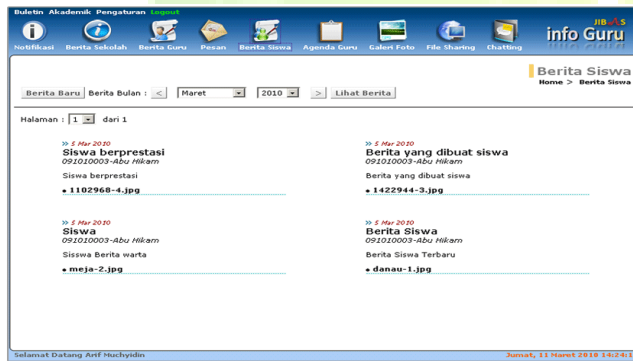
Buletin Akademik Pengaturan Logout

Notifikasi Berita Sekolah Berita Guru Pesan Berita Siswa Agenda Guru Galeri Foto File Sharing Chatting

JIBAS info Guru

Berita Siswa

Home > Berita Siswa

Berita Baru Berita Bulan : < Maret 2010 > Lihat Berita

Halaman : 1 dari 1

» 5 Mar 2010
Siswa berprestasi
091010003-Abu Hikam
Siswa berprestasi
• 1102968-4.jpg

» 5 Mar 2010
Berita yang dibuat siswa
091010003-Abu Hikam
Berita yang dibuat siswa
• 1422944-3.jpg

» 5 Mar 2010
Siswa
091010003-Abu Hikam
Sisswa Berita warta
• meja-2.jpg

» 5 Mar 2010
Berita Siswa
091010003-Abu Hikam
Berita Siswa Terbaru
• danau-1.jpg

Selamat Datang Arif Muchyidin

Jumat, 11 Maret 2010 14:24:1